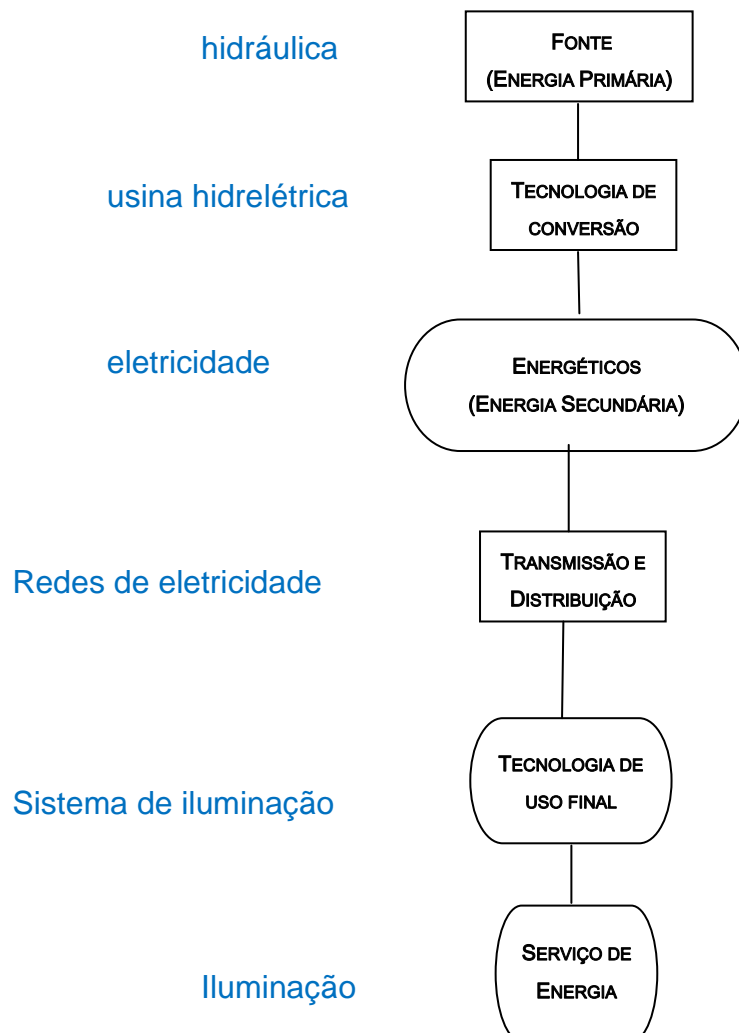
hidráulica

FONTE (ENERGIA PRIMÁRIA)

usina hidrelétrica

TECNOLOGIA DE CONVERSÃO

eletricidade

ENERGÉTICOS (ENERGIA SECUNDÁRIA)

Redes de eletricidade

TRANSMISSÃO E DISTRIBUIÇÃO

Sistema de iluminação

TECNOLOGIA DE USO FINAL

Iluminação

SERVIÇO DE ENERGIA